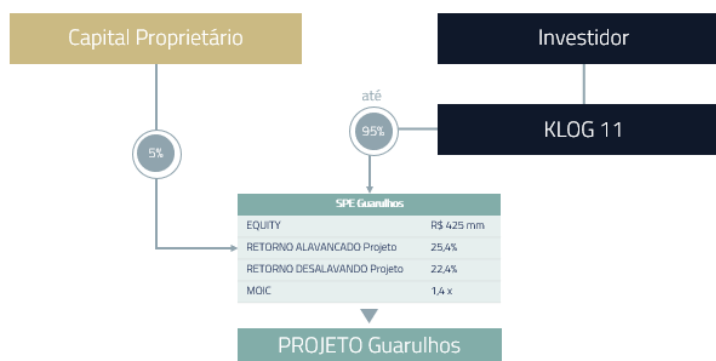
Capital Proprietário

Investidor

KLOG 11

até

95%

5%

| SPE Guarulhos | |
|---|---|
| EQUITY | R$ 425 mm |
| RETORNO ALAVANCADO Projeto | 25,4% |
| RETORNO DESALAVANDO Projeto | 22,4% |
| MOIC | 1,4 x |

PROJETO Guarulhos